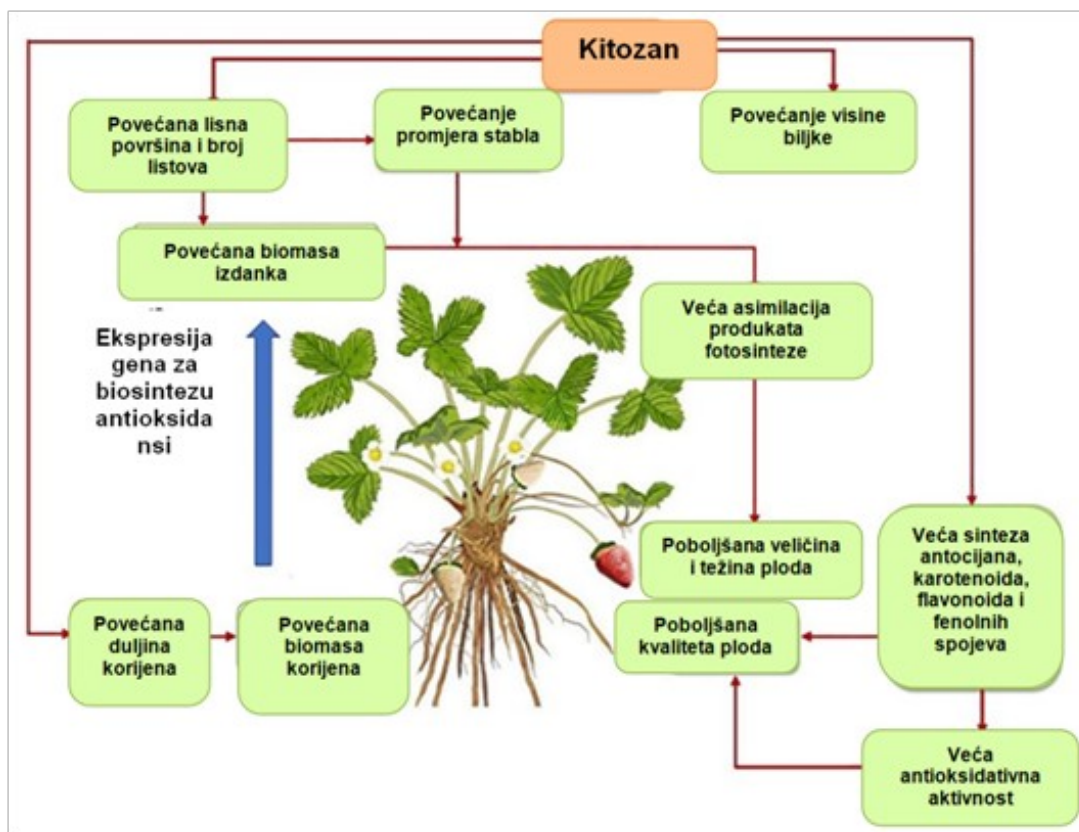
Kitozan

Povećana lisna površina i broj listova

Povećanje promjera stabla

Povećanje visine biljke

Povećana biomasa izdanka

Ekspresija gena za biosintezu antioksida nsi

Veća asimilacija produkata fotosinteze

Poboljšana veličina i težina ploda

Veća sinteza antocijana, karotenoida, flavonoida i fenolnih spojeva

Povećana duljina korijena

Povećana biomasa korijena

Poboljšana kvaliteta ploda

Veća antioksidativna aktivnost